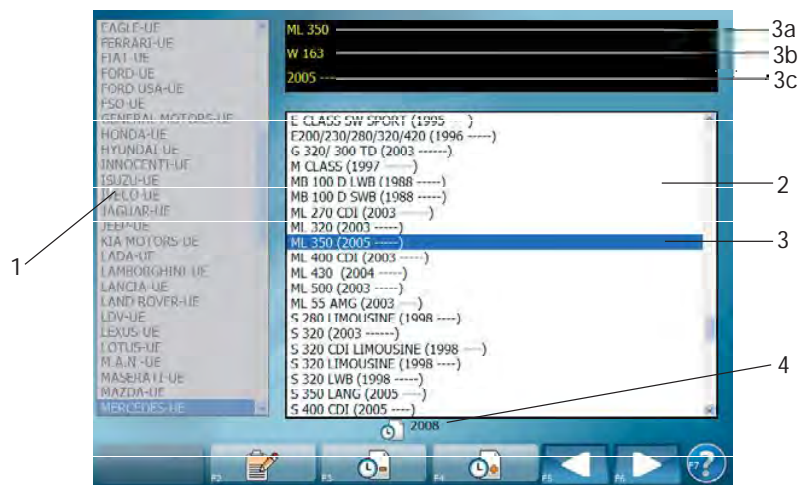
EAGLE-UE
FERRARI-UE
FIAT-UE
FORD-UE
FORD USA-UE
FSO-UE
GENERAL MOTORS-UE
HONDA-UE
HYUNDAI-UE
INNOCENTI-UE
ISUZU-UE
IVECO-UE
JAGUAR-UE
JEEP-UE
KIA MOTORS-UE
LADA-UE
LAMBORGHINI-UE
LANCIA-UE
LAND ROVER-UE
LDV-UE
LEXUS-UE
LOTUS-UE
M.A.N.-UE
MASERATI-UE
MAZDA-UE
MERCEDES-UE

ML 350
W 163
2005 ---

3a
3b
3c

E CLASS SW SPORT (1995 -----)
E200/230/280/320/420 (1996 -----)
G 320/ 300 TD (2003 ------)
M CLASS (1997 -----)
MB 100 D LWB (1988 -----)
MB 100 D SWB (1988 -----)
ML 270 CDI (2003 -----)
ML 320 (2003 -----)
ML 350 (2005 -----)
ML 400 CDI (2003 -----)
ML 430 (2004 -----)
ML 500 (2003 -----)
ML 55 AMG (2003 -----)
S 280 LIMOUSINE (1998 ----)
S 320 (2003 ------)
S 320 CDI LIMOUSINE (1998 -----)
S 320 LIMOUSINE (1998 ----)
S 320 LWB (1998 -----)
S 350 LANG (2005 -----)
S 400 CDI (2005 ----)

2
3
1
4

2008

F2
F3
F4
F5
F6
F7